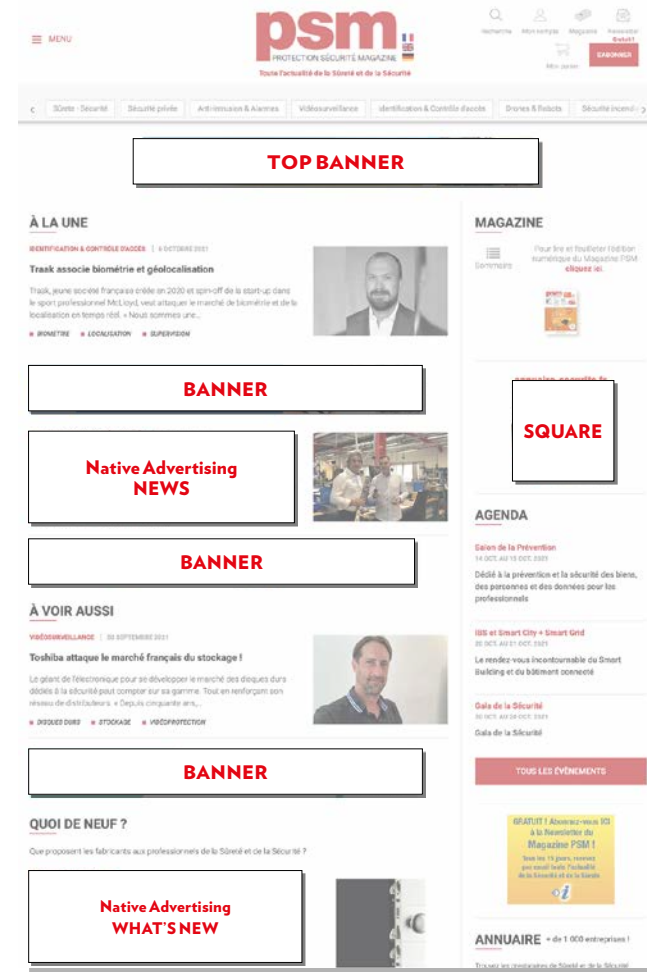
MENU

psm
PROTECTION SÉCURITÉ MAGAZINE
Toute l'actualité de la Sûreté et de la Sécurité

Recherche Mon compte Magazine Newsletter Gratuit !
Mon panier ABONNER

‹ Sûreté - Sécurité | Sécurité privée | Anti-intrusion & Alarmes | Vidéosurveillance | Identification & Contrôle d'accès | Drones & Robots | Sécurité incendie ›

TOP BANNER

À LA UNE

IDENTIFICATION & CONTRÔLE D'ACCÈS | 6 OCTOBRE 2021

Traak associe biométrie et géolocalisation

Traak, jeune société française créée en 2020 et spin-off de la start-up dans le sport professionnel McLloyd, veut attaquer le marché de biométrie et de la localisation en temps réel. « Nous sommes une...

BIOMÉTRIE LOCALISATION SUPERVISION

BANNER

Native Advertising
NEWS

BANNER

À VOIR AUSSI

VIDÉOSURVEILLANCE | 30 SEPTEMBRE 2021

Toshiba attaque le marché français du stockage !

Le géant de l'électronique pour se développer le marché des disques durs dédiés à la sécurité pour compter sur sa gamme. Tout en renforçant son réseau de distributeurs. « Depuis cinquante ans,...

DISQUES DURS STOCKAGE VIDÉOPROTECTION

BANNER

QUOI DE NEUF ?

Que proposent les fabricants aux professionnels de la Sûreté et de la Sécurité ?

Native Advertising
WHAT'S NEW

MAGAZINE

Sommaire

Pour lire et feuilleter l'édition numérique du Magazine PSM cliquez ici.

SQUARE

AGENDA

Salon de la Prévention
14 OCT. AU 15 OCT. 2021
Dédié à la prévention et la sécurité des biens, des personnes et des données pour les professionnels

IBS et Smart City + Smart Grid
20 OCT. AU 21 OCT. 2021
Le rendez-vous incontournable du Smart Building et du bâtiment connecté

Gala de la Sécurité
20 OCT. AU 20 OCT. 2021
Gala de la Sécurité

TOUS LES ÉVÈNEMENTS

GRATUIT ! Abonnez-vous ICI à la Newsletter du Magazine PSM !
Tous les 15 jours, recevez par email toute l'actualité de la Sûreté et de la Sécurité.

ANNUAIRE + de 1 000 entreprises !

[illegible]